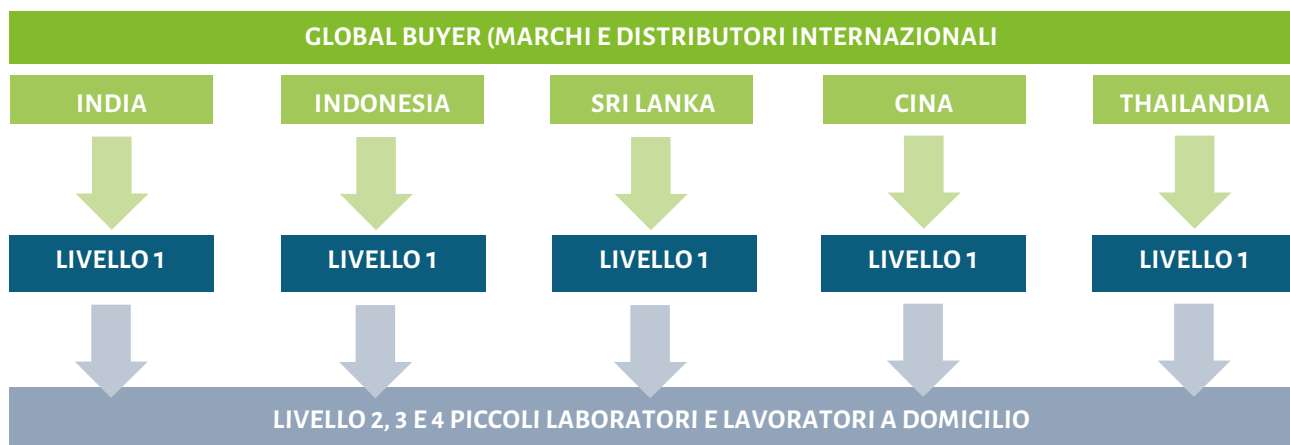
GLOBAL BUYER (MARCHI E DISTRIBUTORI INTERNAZIONALI

INDIA

INDONESIA

SRI LANKA

CINA

THAILANDIA

LIVELLO 1

LIVELLO 1

LIVELLO 1

LIVELLO 1

LIVELLO 1

LIVELLO 2, 3 E 4 PICCOLI LABORATORI E LAVORATORI A DOMICILIO